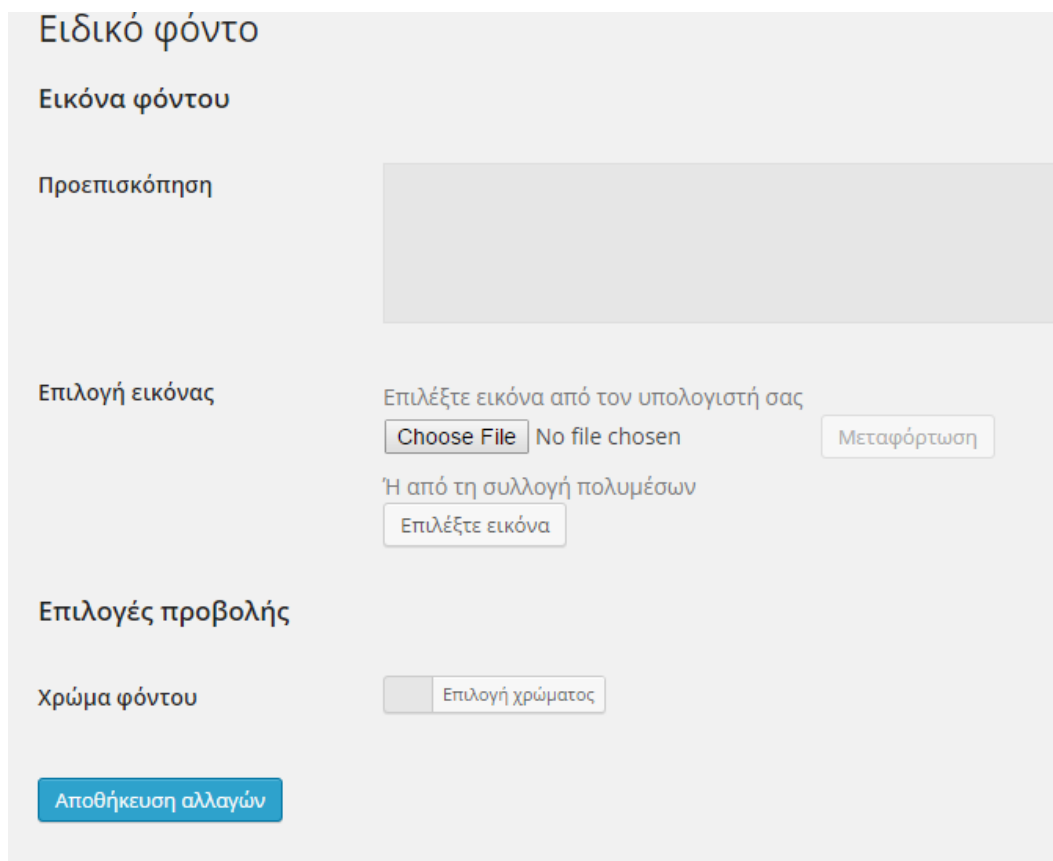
Ειδικό φόντο

Εικόνα φόντου

Προεπισκόπηση

Επιλογή εικόνας

Επιλέξτε εικόνα από τον υπολογιστή σας

Choose File No file chosen

Μεταφόρτωση

Ή από τη συλλογή πολυμέσων

Επιλέξτε εικόνα

Επιλογές προβολής

Χρώμα φόντου

Επιλογή χρώματος

Αποθήκευση αλλαγών